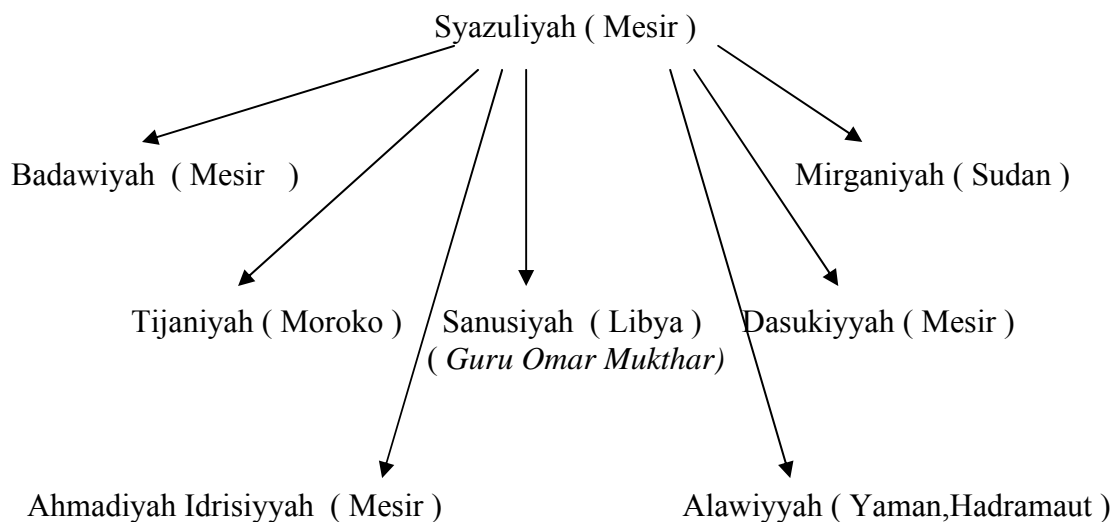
Syazuliyah ( Mesir )

Badawiyah ( Mesir )

Mirganiyah ( Sudan )

Tijaniyah ( Moroko )

Sanusiyah ( Libya )
( *Guru Omar Mukthar)*

Dasukiyyah ( Mesir )

Ahmadiyah Idrisiyyah ( Mesir )

Alawiyyah ( Yaman,Hadramaut )